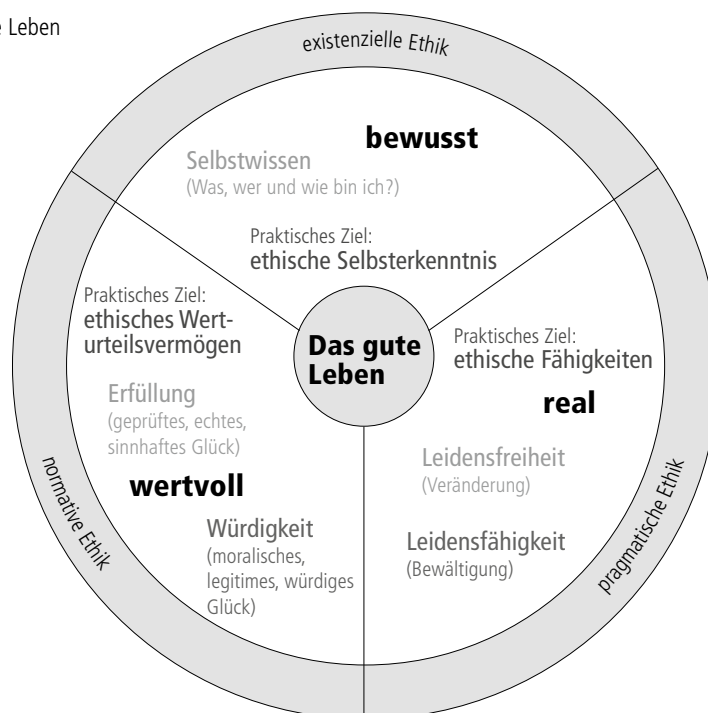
e Leben

existenzielle Ethik

bewusst

Selbstwissen
(Was, wer und wie bin ich?)

Praktisches Ziel:
ethische Selbsterkenntnis

Praktisches Ziel:
ethisches Werturteilsvermögen

Das gute Leben

Praktisches Ziel:
ethische Fähigkeiten

real

Erfüllung
(geprüftes, echtes, sinnhaftes Glück)

wertvoll

Würdigkeit
(moralisches, legitimes, würdiges Glück)

Leidensfreiheit
(Veränderung)

Leidensfähigkeit
(Bewältigung)

normative Ethik

pragmatische Ethik